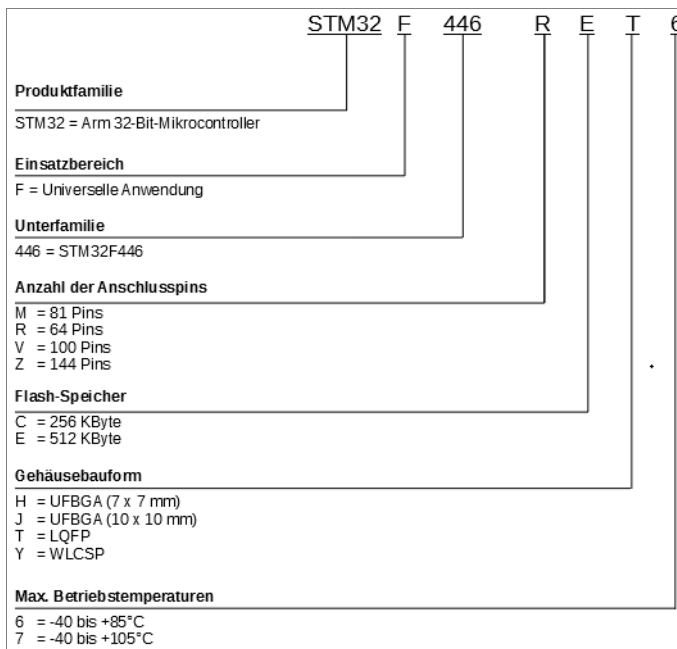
STM32 F 446 R E T 6

Produktfamilie
STM32 = Arm 32-Bit-Mikrocontroller

Einsatzbereich
F = Universelle Anwendung

Unterfamilie
446 = STM32F446

Anzahl der Anschlusspins
M = 81 Pins
R = 64 Pins
V = 100 Pins
Z = 144 Pins

Flash-Speicher
C = 256 KByte
E = 512 KByte

Gehäusebauform
H = UFBGA (7 x 7 mm)
J = UFBGA (10 x 10 mm)
T = LQFP
Y = WLCSP

Max. Betriebstemperaturen
6 = -40 bis +85°C
7 = -40 bis +105°C